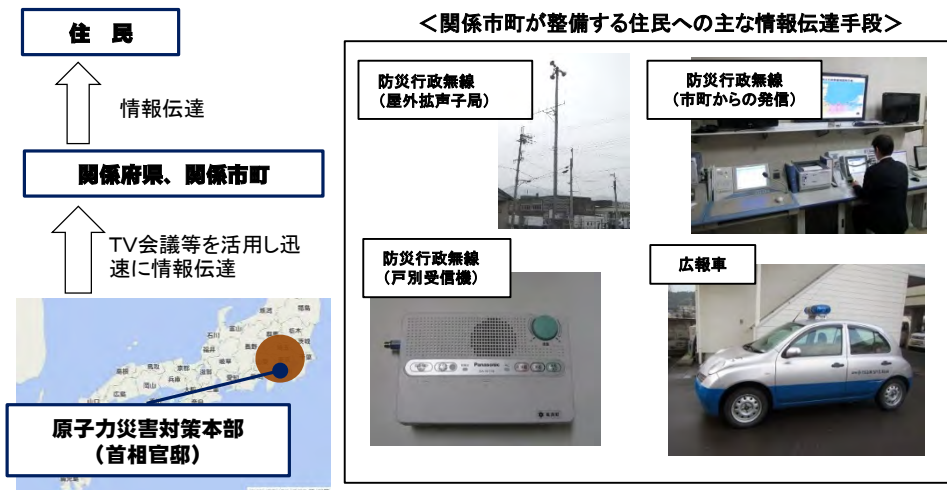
住　民

情報伝達

関係府県、関係市町

TV会議等を活用し迅速に情報伝達

原子力災害対策本部
（首相官邸）

＜関係市町が整備する住民への主な情報伝達手段＞

防災行政無線
（屋外拡声子局）

防災行政無線
（市町からの発信）

防災行政無線
（戸別受信機）

広報車